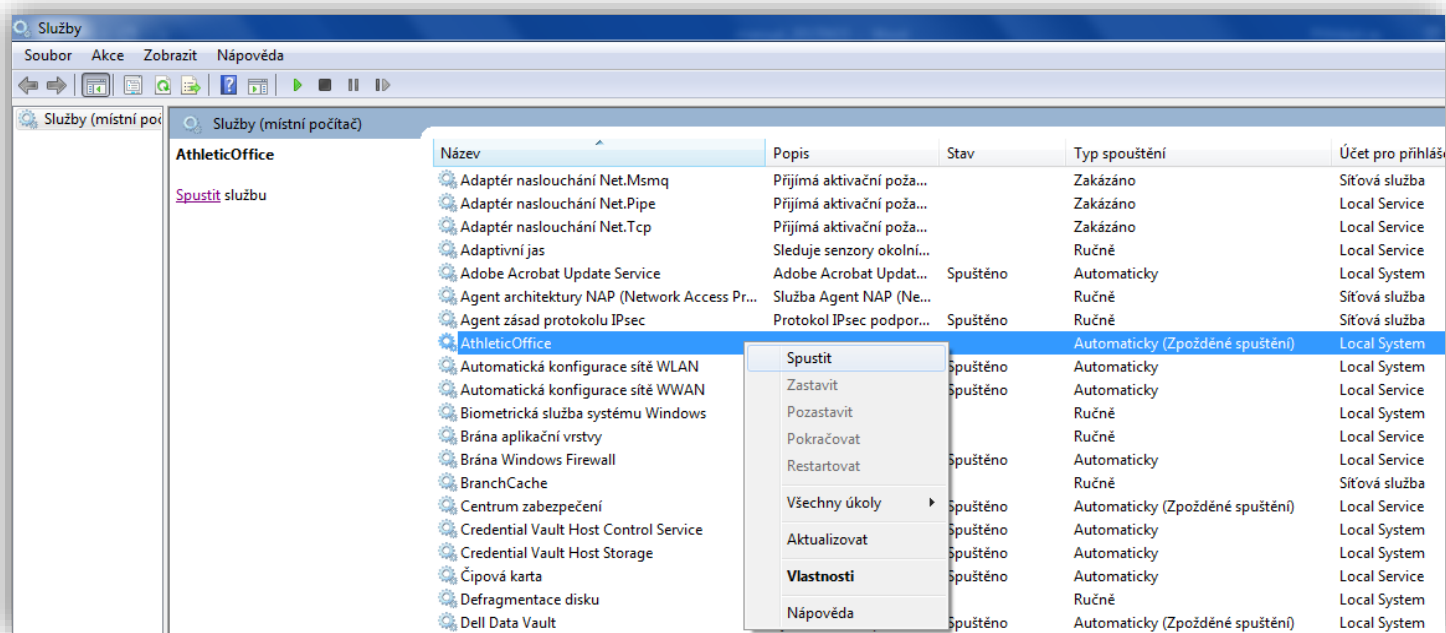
Služby

Soubor Akce Zobrazit Nápověda

Služby (místní poč

Služby (místní počítač)

AthleticOffice

Spustit službu

| Název | Popis | Stav | Typ spouštění | Účet pro přihláš |
|---|---|---|---|---|
| Adaptér naslouchání Net.Msmq | Přijímá aktivační poža... | | Zakázáno | Síťová služba |
| Adaptér naslouchání Net.Pipe | Přijímá aktivační poža... | | Zakázáno | Local Service |
| Adaptér naslouchání Net.Tcp | Přijímá aktivační poža... | | Zakázáno | Local Service |
| Adaptivní jas | Sleduje senzory okolní... | | Ručně | Local Service |
| Adobe Acrobat Update Service | Adobe Acrobat Updat... | Spuštěno | Automaticky | Local System |
| Agent architektury NAP (Network Access Pr... | Služba Agent NAP (Ne... | | Ručně | Síťová služba |
| Agent zásad protokolu IPsec | Protokol IPsec podpor... | Spuštěno | Ručně | Síťová služba |
| AthleticOffice | | | Automaticky (Zpožděné spuštění) | Local System |
| Automatická konfigurace sítě WLAN | | Spuštěno | Automaticky | Local System |
| Automatická konfigurace sítě WWAN | | Spuštěno | Automaticky | Local Service |
| Biometrická služba systému Windows | | | Ručně | Local System |
| Brána aplikační vrstvy | | | Ručně | Local Service |
| Brána Windows Firewall | | Spuštěno | Automaticky | Local Service |
| BranchCache | | | Ručně | Síťová služba |
| Centrum zabezpečení | | Spuštěno | Automaticky (Zpožděné spuštění) | Local Service |
| Credential Vault Host Control Service | | Spuštěno | Automaticky | Local System |
| Credential Vault Host Storage | | Spuštěno | Automaticky | Local System |
| Čipová karta | | Spuštěno | Automaticky | Local Service |
| Defragmentace disku | | | Ručně | Local System |
| Dell Data Vault | | Spuštěno | Automaticky (Zpožděné spuštění) | Local System |

Spustit
Zastavit
Pozastavit
Pokračovat
Restartovat
Všechny úkoly
Aktualizovat
Vlastnosti
Nápověda